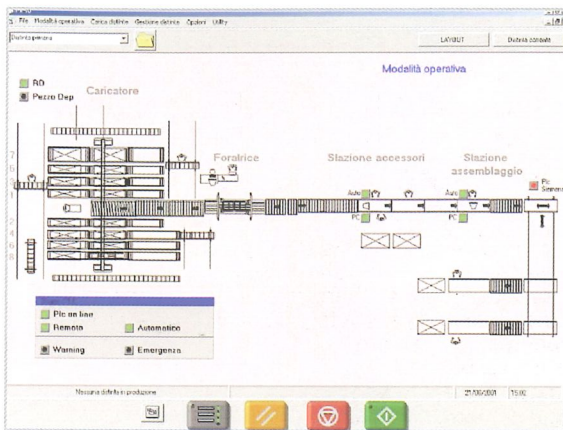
File Modalità operativa Carica distinte Gestione distinte Opzioni Utility

Distinta generica

LAYOUT

Distinta corrente

Modalità operativa

RD

Pezzo Dep

Caricatore

Foratrice

Stazione accessori

Stazione assemblaggio

Auto

PC

Auto

PC

Plc Sensore

Plc on line

Remoto

Automatico

Warning

Emergenza

Nessuna distinta in produzione

27/06/2001

15:02